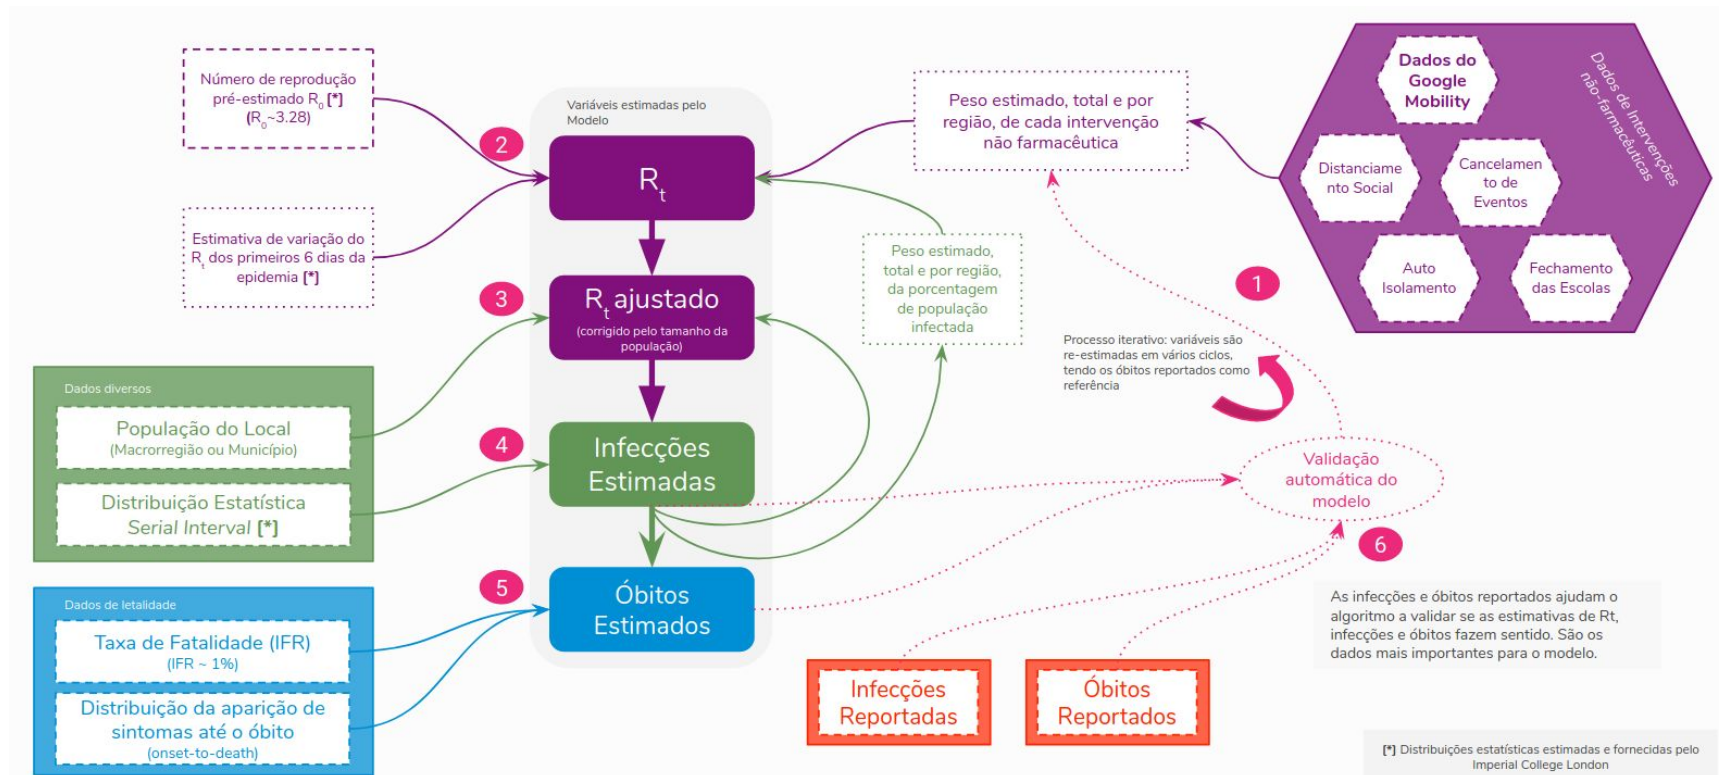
Número de reprodução pré-estimado $R_0$ [*] ($R_0$~3.28)

Estimativa de variação do $R_t$ dos primeiros 6 dias da epidemia [*]

Dados diversos

População do Local
(Macrorregião ou Município)

Distribuição Estatística
Serial Interval [*]

Dados de letalidade

Taxa de Fatalidade (IFR)
(IFR ~ 1%)

Distribuição da aparição de sintomas até o óbito
(onset-to-death)

Variáveis estimadas pelo Modelo

2

$R_t$

3

$R_t$ ajustado
(corrigido pelo tamanho da população)

4

Infecções Estimadas

5

Óbitos Estimados

Peso estimado, total e por região, da porcentagem de população infectada

Peso estimado, total e por região, de cada intervenção não farmacêutica

Dados do Google Mobility

Distanciamento Social

Cancelamento de Eventos

Auto Isolamento

Fechamento das Escolas

Dados de Intervenções não-farmacêuticas

1

Processo iterativo: variáveis são re-estimadas em vários ciclos, tendo os óbitos reportados como referência

Validação automática do modelo

6

As infecções e óbitos reportados ajudam o algoritmo a validar se as estimativas de Rt, infecções e óbitos fazem sentido. São os dados mais importantes para o modelo.

Infecções Reportadas

Óbitos Reportados

[*] Distribuições estatísticas estimadas e fornecidas pelo Imperial College London